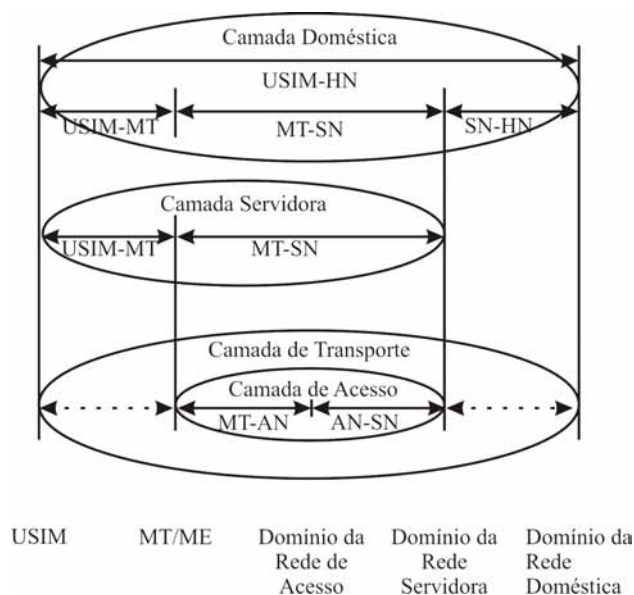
Camada Doméstica

USIM-HN

USIM-MT

MT-SN

SN-HN

Camada Servidora

USIM-MT

MT-SN

Camada de Transporte

Camada de Acesso

MT-AN

AN-SN

USIM

MT/ME

Domínio da Rede de Acesso

Domínio da Rede Servidora

Domínio da Rede Doméstica